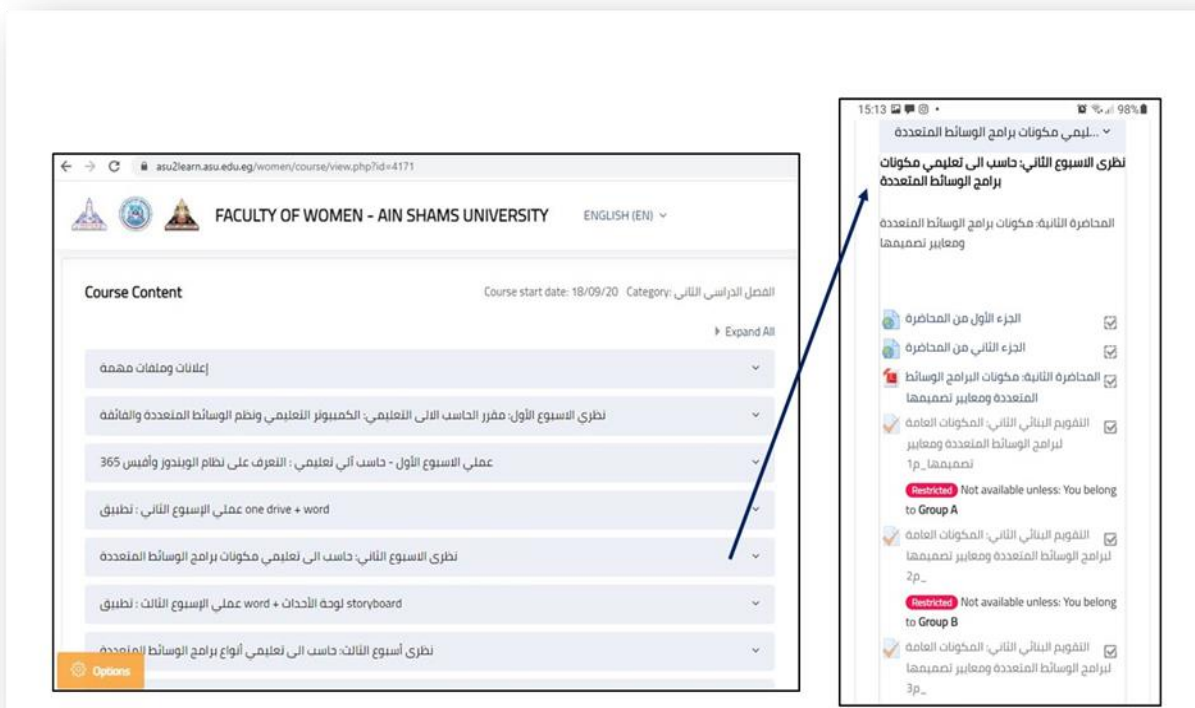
asu2learn.asu.edu.eg/women/course/view.php?id=4171

FACULTY OF WOMEN - AIN SHAMS UNIVERSITY

ENGLISH (EN)

Course Content

Course start date: 18/09/20 Category: الفصل الدراسي الثاني

Expand All

إعلانات وملفات مهمة

نظري الاسبوع الأول: مقرر الحاسب الالى التعليمي: الكمبيوتر التعليمي ونظم الوسائط المتعددة والفائقة

عملي الاسبوع الأول - حاسب آلي تعليمي : التعرف على نظام الويندوز وأفيس 365

one drive + word عملي الإسبوع الثاني : تطبيق

نظري الاسبوع الثاني: حاسب الى تعليمي مكونات برامج الوسائط المتعددة

storyboard لوحة الأحداث + word عملي الإسبوع الثالث : تطبيق

نظري أسبوع الثالث: حاسب الى تعليمي أنواع برامج الوسائط المتعددة

Options

15:13 98%

...ليمي مكونات برامج الوسائط المتعددة

نظرى الاسبوع الثاني: حاسب الى تعليمي مكونات برامج الوسائط المتعددة

المحاضرة الثانية: مكونات برامج الوسائط المتعددة ومعايير تصميمها

الجزء الأول من المحاضرة

الجزء الثاني من المحاضرة

المحاضرة الثانية: مكونات البرامج الوسائط المتعددة ومعايير تصميمها

التقويم البنائي الثاني: المكونات العامة لبرامج الوسائط المتعددة ومعايير تصميمها_1p

Restricted Not available unless: You belong to Group A

التقويم البنائي الثاني: المكونات العامة لبرامج الوسائط المتعددة ومعايير تصميمها 2p_

Restricted Not available unless: You belong to Group B

التقويم البنائي الثاني: المكونات العامة لبرامج الوسائط المتعددة ومعايير تصميمها 3p_